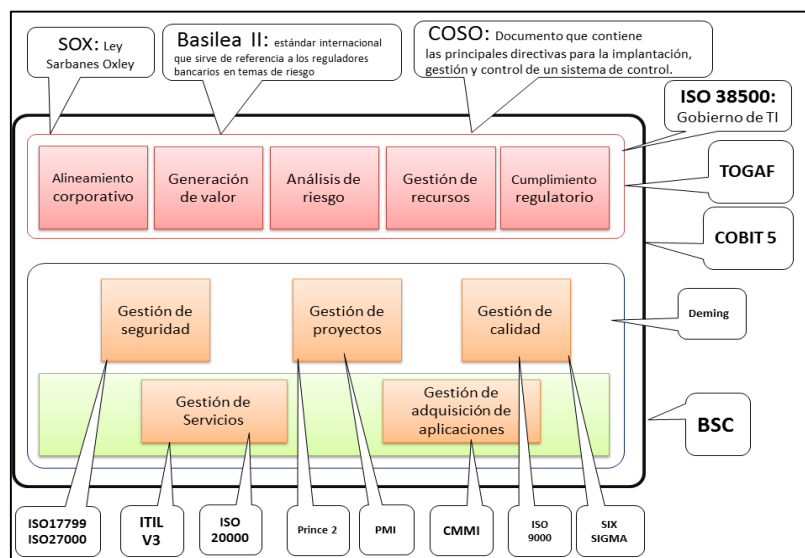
SOX: Ley Sarbanes Oxley

Basilea II: estándar internacional que sirve de referencia a los reguladores bancarios en temas de riesgo

COSO: Documento que contiene las principales directivas para la implantación, gestión y control de un sistema de control.

ISO 38500: Gobierno de TI

Alineamiento corporativo

Generación de valor

Análisis de riesgo

Gestión de recursos

Cumplimiento regulatorio

TOGAF

COBIT 5

Gestión de seguridad

Gestión de proyectos

Gestión de calidad

Deming

Gestión de Servicios

Gestión de adquisición de aplicaciones

BSC

ISO17799 ISO27000

ITIL V3

ISO 20000

Prince 2

PMI

CMMI

ISO 9000

SIX SIGMA